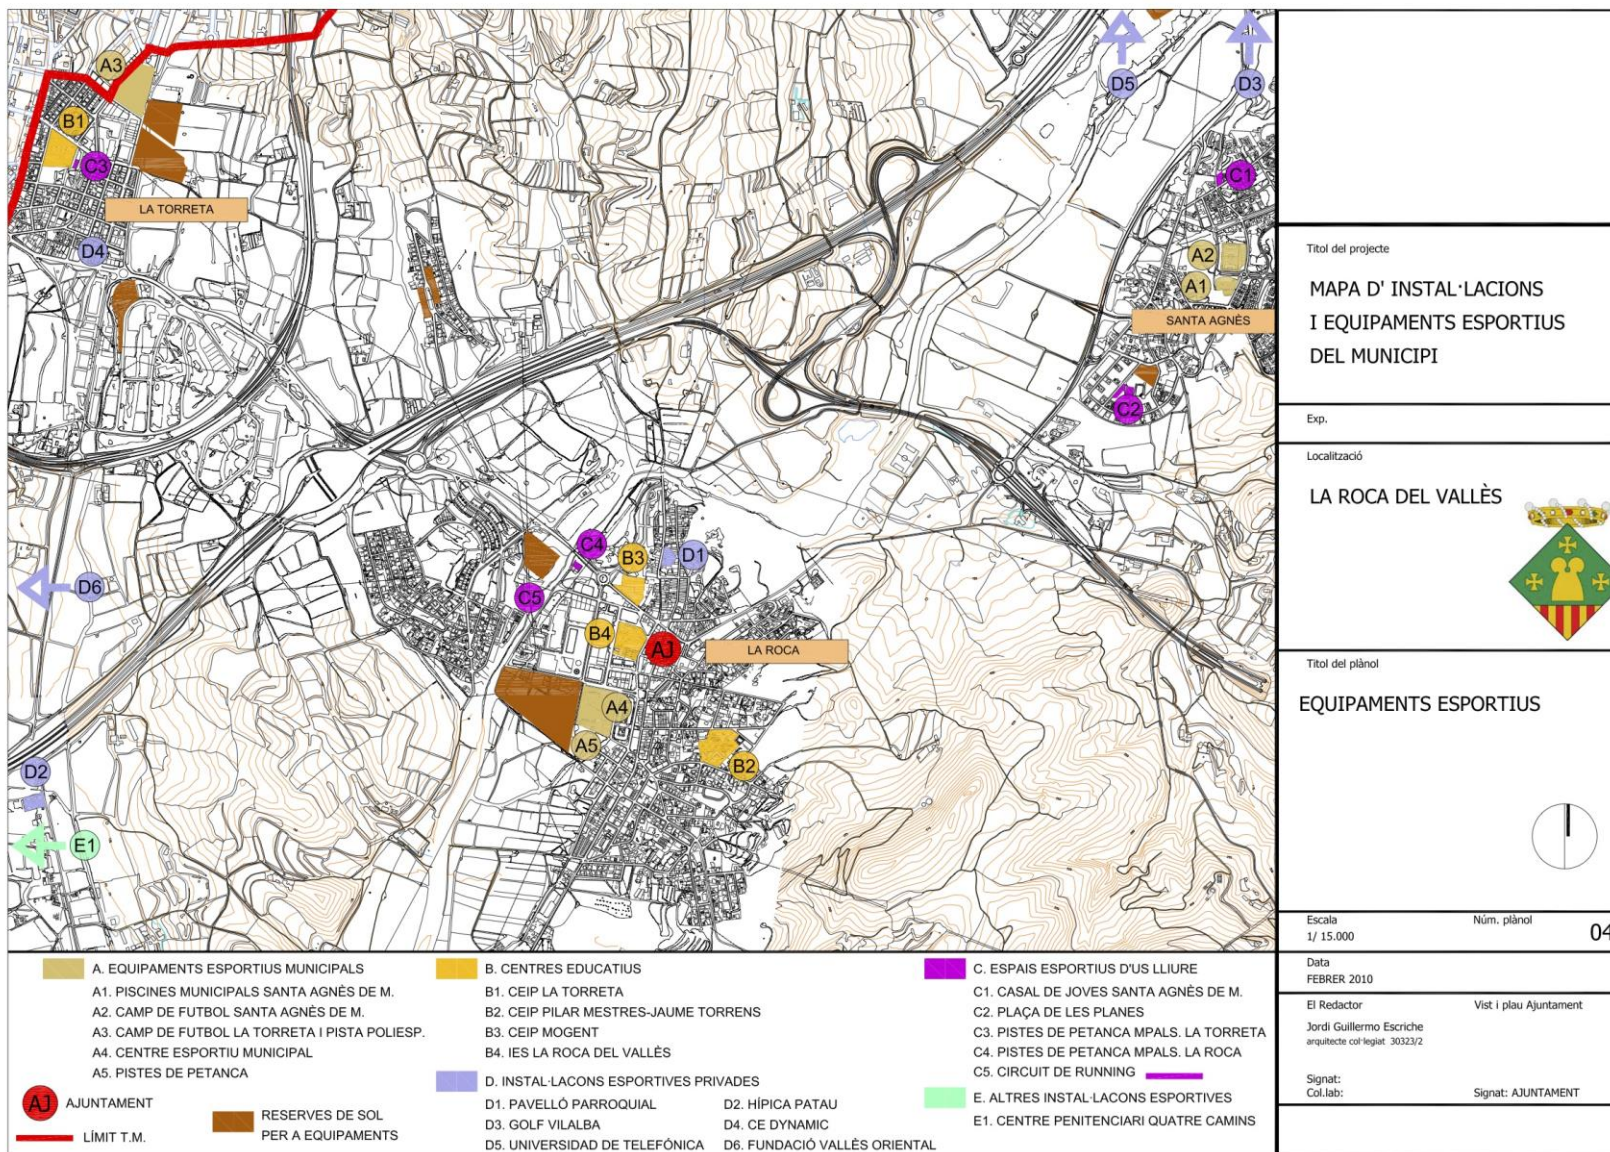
A3
B1
C3
LA TORRETA
D4
D5
D3
C1
A2
A1
SANTA AGNÈS
C2
C4
B3
D1
D6
C5
B4
AJ
LA ROCA
A4
A5
B2
D2
E1

Títol del projecte

MAPA D' INSTAL·LACIONS I EQUIPAMENTS ESPORTIUS DEL MUNICIPI

Exp.

Localització

LA ROCA DEL VALLÈS

Títol del plànol

EQUIPAMENTS ESPORTIUS

Escala
1/ 15.000

Núm. plànol
04

Data
FEBRER 2010

El Redactor
Jordi Guillermo Escriche
arquitecte col·legiat 30323/2

Vist i plau Ajuntament

Signat:
Col.lab:

Signat: AJUNTAMENT

A. EQUIPAMENTS ESPORTIUS MUNICIPALS
A1. PISCINES MUNICIPALS SANTA AGNÈS DE M.
A2. CAMP DE FUTBOL SANTA AGNÈS DE M.
A3. CAMP DE FUTBOL LA TORRETA I PISTA POLIESP.
A4. CENTRE ESPORTIU MUNICIPAL
A5. PISTES DE PETANCA

AJ AJUNTAMENT

LÍMIT T.M.

RESERVES DE SOL PER A EQUIPAMENTS

B. CENTRES EDUCATIUS
B1. CEIP LA TORRETA
B2. CEIP PILAR MESTRES-JAUME TORRENS
B3. CEIP MOGENT
B4. IES LA ROCA DEL VALLÈS

D. INSTAL·LACONS ESPORTIVES PRIVADES
D1. PAVELLÓ PARROQUIAL
D2. HÍPICA PATAU
D3. GOLF VILALBA
D4. CE DYNAMIC
D5. UNIVERSIDAD DE TELEFÓNICA
D6. FUNDACIÓ VALLÈS ORIENTAL

C. ESPAIS ESPORTIUS D'US LLIURE
C1. CASAL DE JOVES SANTA AGNÈS DE M.
C2. PLAÇA DE LES PLANES
C3. PISTES DE PETANCA MPALS. LA TORRETA
C4. PISTES DE PETANCA MPALS. LA ROCA
C5. CIRCUIT DE RUNNING

E. ALTRES INSTAL·LACONS ESPORTIVES
E1. CENTRE PENITENCIARI QUATRE CAMINS